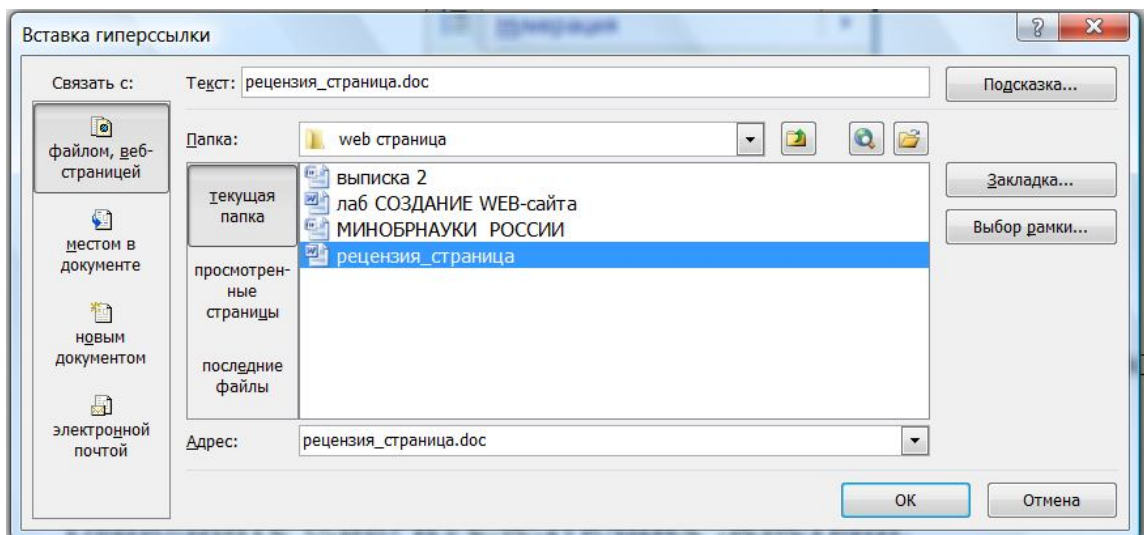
Вставка гиперссылки

Связать с:

файлом, веб-страницей

местом в документе

новым документом

электронной почтой

Текст: рецензия_страница.doc

Подсказка...

Папка: web страница

текущая папка

просмотренные страницы

последние файлы

выписка 2
лаб СОЗДАНИЕ WEB-сайта
МИНОБРНАУКИ РОССИИ
рецензия_страница

Закладка...

Выбор рамки...

Адрес: рецензия_страница.doc

ОК

Отмена